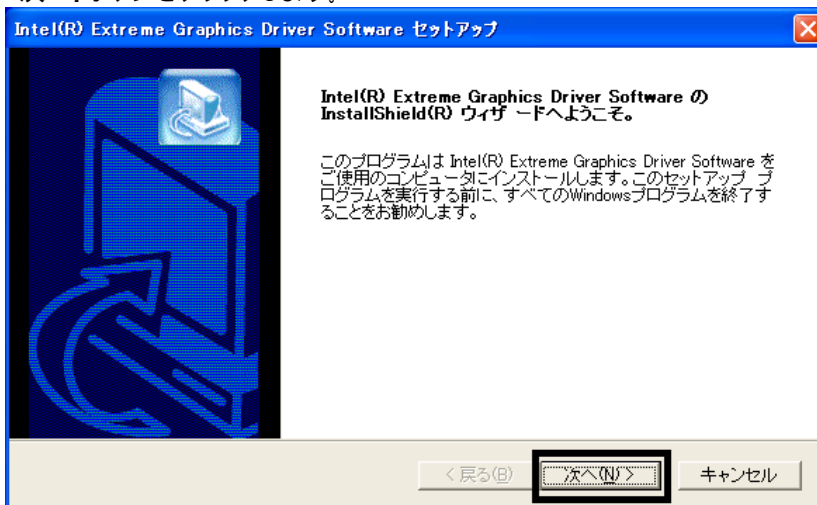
Intel(R) Extreme Graphics Driver Software セットアップ

Intel(R) Extreme Graphics Driver Software の InstallShield(R) ウィザ ードへようこそ。

このプログラムは Intel(R) Extreme Graphics Driver Software をご使用のコンピュータにインストールします。このセットアップ プログラムを実行する前に、すべてのWindowsプログラムを終了することをお勧めします。

< 戻る(B)

次へ(N) >

キャンセル